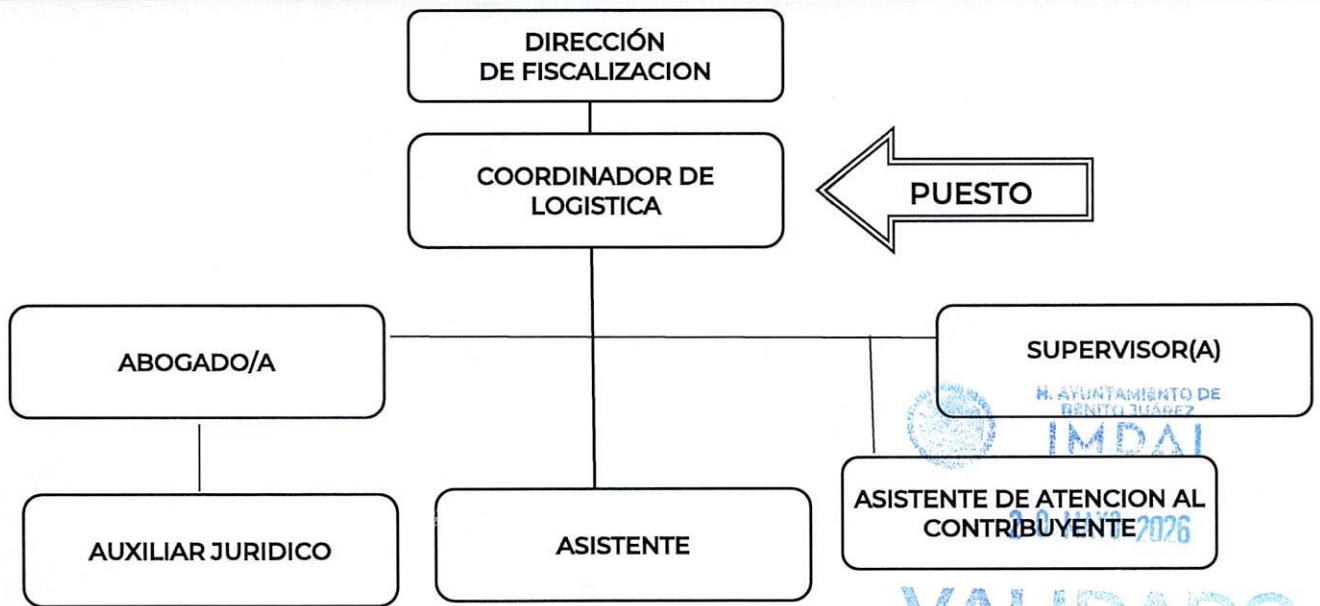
DIRECCIÓN DE FISCALIZACION

COORDINADOR DE LOGISTICA

PUESTO

ABOGADO/A

SUPERVISOR(A)

H. AYUNTAMIENTO DE BENITO JUAREZ

IMDAI

ASISTENTE DE ATENCION AL CONTRIBUYENTE

2 0 MAYO 2026

AUXILIAR JURIDICO

ASISTENTE

VALIDADO